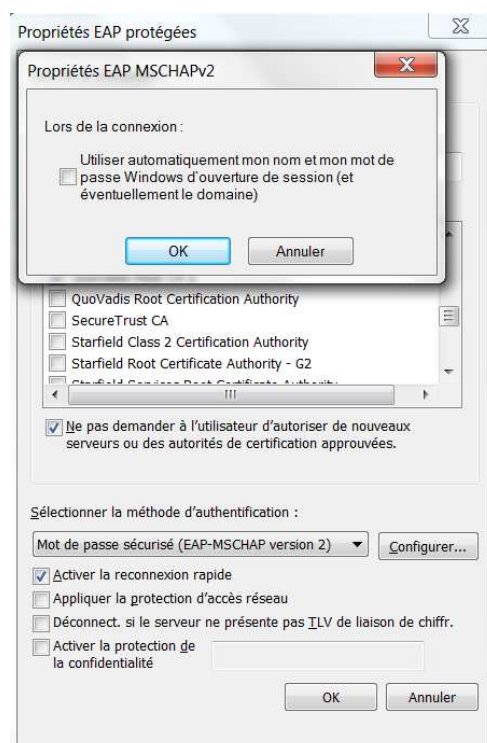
Propriétés EAP protégées

Propriétés EAP MSCHAPv2

Lors de la connexion :

Utiliser automatiquement mon nom et mon mot de passe Windows d'ouverture de session (et éventuellement le domaine)

OK
Annuler

QuoVadis Root Certification Authority
SecureTrust CA
Starfield Class 2 Certification Authority
Starfield Root Certificate Authority - G2
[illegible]

Ne pas demander à l'utilisateur d'autoriser de nouveaux serveurs ou des autorités de certification approuvées.

Sélectionner la méthode d'authentification :

Mot de passe sécurisé (EAP-MSCHAP version 2)
Configurer...

Activer la reconnexion rapide
Appliquer la protection d'accès réseau
Déconnect. si le serveur ne présente pas TLV de liaison de chiffr.
Activer la protection de la confidentialité

OK
Annuler